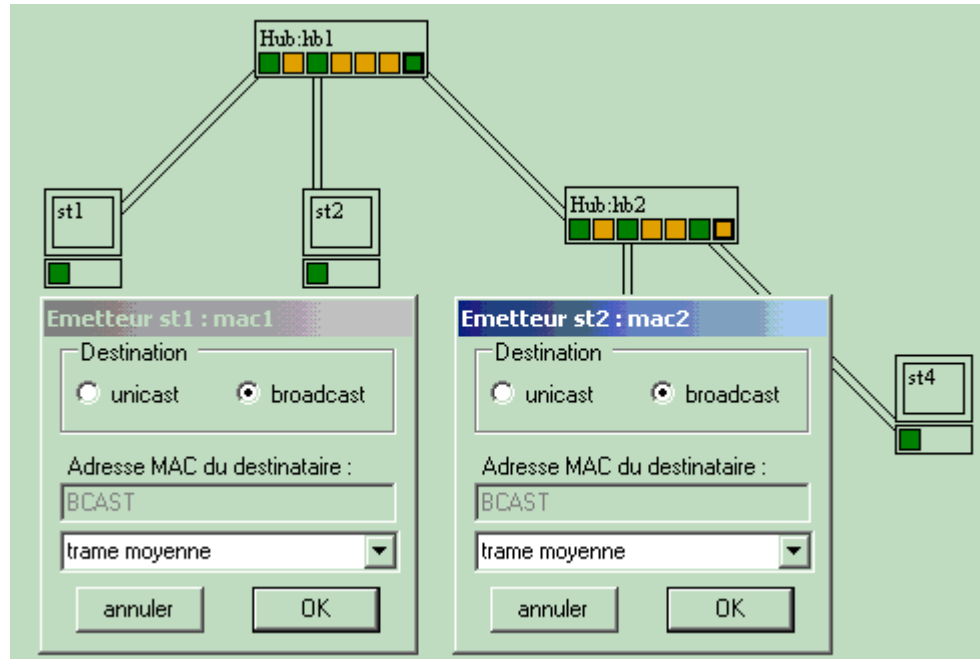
Hub:hb1

st1

st2

Hub:hb2

st4

Emetteur st1 : mac1

Destination

unicast

broadcast

Adresse MAC du destinataire :

BCAST

trame moyenne

annuler

OK

Emetteur st2 : mac2

Destination

unicast

broadcast

Adresse MAC du destinataire :

BCAST

trame moyenne

annuler

OK